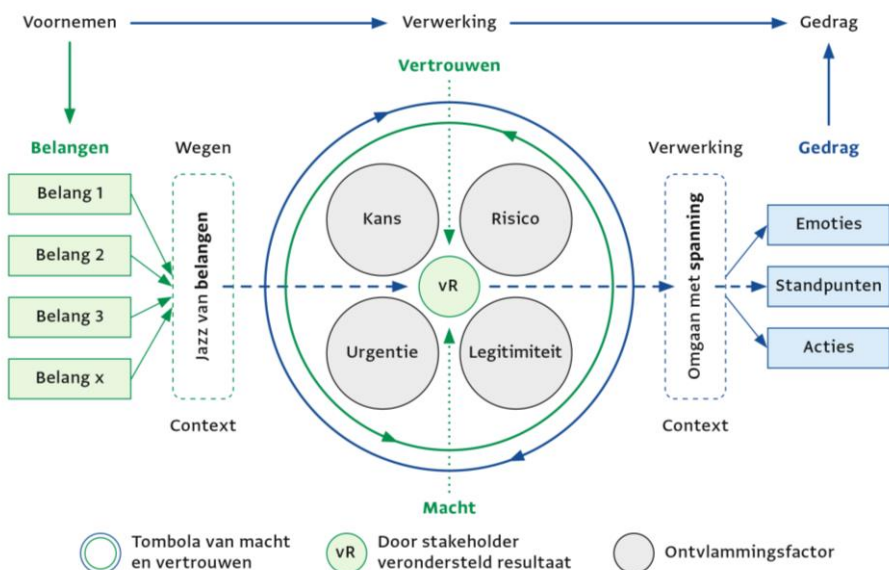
Voornemen

Verwerking

Gedrag

Vertrouwen

Belangen

Wegen

Verwerking

Gedrag

Belang 1

Belang 2

Belang 3

Belang x

Jazz van belangen

Kans

Risico

vR

Urgentie

Legitimiteit

Omgaan met spanning

Emoties

Standpunten

Acties

Context

Context

Macht

Tombola van macht en vertrouwen

vR Door stakeholder verondersteld resultaat

Ontvlammingsfactor